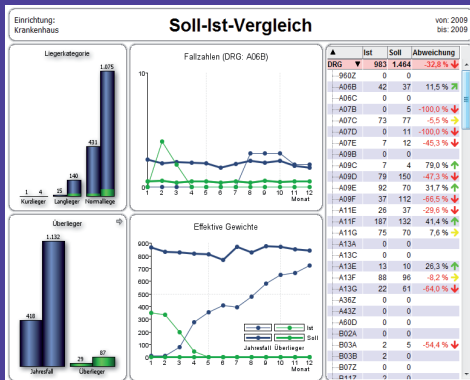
Einrichtung: Krankenhaus

Soll-Ist-Vergleich

von: 2009
bis: 2009

Liegerkategorie

1 4
Kurzlieger
25 140
Langlieger
431 1.075
Normallieger

Fallzahlen (DRG: A06B)

10
0
1 2 3 4 5 6 7 8 9 10 11 12
Monat

Überlieger

418 1.132
Jahresfall
29 87
Überlieger

Effektive Gewichte

1 2 3 4 5 6 7 8 9 10 11 12
Monat

Ist
Soll
Jahresfall Überlieger

| ▲ | Ist | Soll | Abweichung |
|---|---|---|---|
| DRG ▼ | 983 | 1.464 | -32,8 % ↓ |
| 960Z | 0 | 0 | |
| A06B | 42 | 37 | 11,5 % ↗ |
| A06C | 0 | 0 | |
| A07B | 0 | 5 | -100,0 % ↓ |
| A07C | 73 | 77 | -5,5 % → |
| A07D | 0 | 11 | -100,0 % ↓ |
| A07E | 7 | 12 | -45,3 % ↓ |
| A09B | 0 | 0 | |
| A09C | 7 | 4 | 79,0 % ↑ |
| A09D | 79 | 150 | -47,3 % ↓ |
| A09E | 92 | 70 | 31,7 % ↑ |
| A09F | 37 | 112 | -66,5 % ↓ |
| A11E | 26 | 37 | -29,6 % ↓ |
| A11F | 187 | 132 | 41,4 % ↑ |
| A11G | 75 | 70 | 7,6 % → |
| A13A | 0 | 0 | |
| A13C | 0 | 0 | |
| A13E | 13 | 10 | 26,3 % ↑ |
| A13F | 88 | 96 | -8,2 % → |
| A13G | 22 | 61 | -64,0 % ↓ |
| A36Z | 0 | 0 | |
| A43Z | 0 | 0 | |
| A60D | 0 | 0 | |
| B02A | 0 | 0 | |
| B03A | 2 | 5 | -54,4 % ↓ |
| B03B | 2 | 0 | |
| B07Z | 0 | 0 | |
| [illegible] | | | |